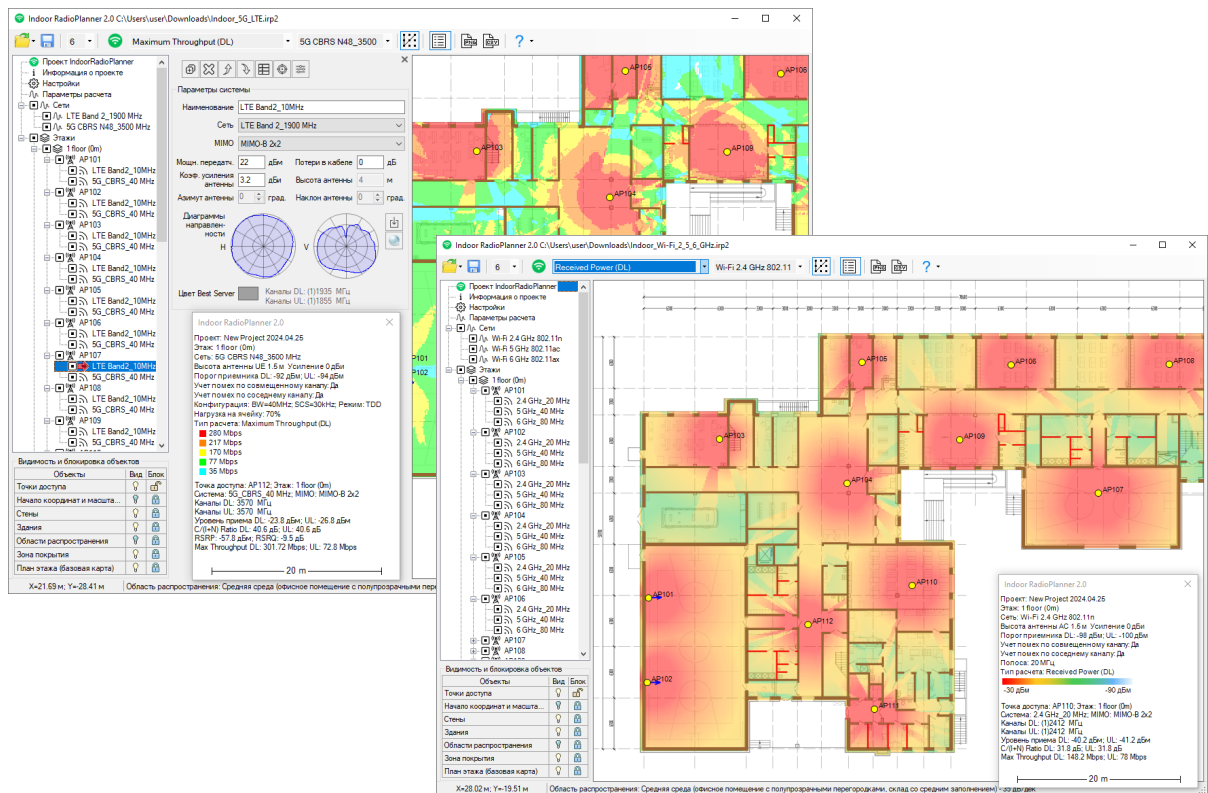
Indoor RadioPlanner 2.0 C:\Users\user\Downloads\Indoor_5G_LTE.irp2

6 Maximum Throughput (DL) 5G CBRS N48_3500

Проект IndoorRadioPlanner
Информация о проекте
Настройки
Параметры расчета
Сети
LTE Band 2_1900 MHz
5G CBRS N48_3500 MHz
Этажи
1 floor (0m)
AP101
LTE Band2_10MHz
5G_CBRS_40 MHz
AP102
LTE Band2_10MHz
5G_CBRS_40 MHz
AP103
LTE Band2_10MHz
5G_CBRS_40 MHz
AP104
LTE Band2_10MHz
5G_CBRS_40 MHz
AP105
LTE Band2_10MHz
5G_CBRS_40 MHz
AP106
LTE Band2_10MHz
5G_CBRS_40 MHz
AP107
LTE Band2_10MHz
5G_CBRS_40 MHz
AP108
LTE Band2_10MHz
5G_CBRS_40 MHz
AP109
LTE Band2_10MHz
5G_CBRS_40 MHz

Видимость и блокировка объектов
| Объекты | Вид | Блок |
|---|---|---|
| Точки доступа | | |
| Начало координат и масшта... | | |
| Стены | | |
| Здания | | |
| Области распространения | | |
| Зона покрытия | | |
| План этажа (базовая карта) | | |

X=21.69 m; Y=28.41 m Область распространения: Средняя среда (офисное помещение с полупрозрачными перег

Параметры системы
Наименование LTE Band2_10MHz
Сеть LTE Band 2_1900 MHz
MIMO MIMO-B 2x2
Мощн. передатч. 22 дБм Потери в кабеле 0 дБ
Коэф. усиления антенны 3.2 дБи Высота антенны 4 м
Азимут антенны 0 град. Наклон антенны 0 град.
Диаграммы направленности H V
Цвет Best Server Каналы DL: (1)1935 МГц Каналы UL: (1)1855 МГц

Indoor RadioPlanner 2.0
Проект: New Project 2024.04.25
Этаж: 1 floor (0m)
Сеть: 5G CBRS N48_3500 MHz
Высота антенны UE 1.5 м Усиление 0 дБи
Порог приемника DL: -92 дБм; UL: -94 дБм
Учет помех по совмещенному каналу: Да
Учет помех по соседнему каналу: Да
Конфигурация: BW=40MHz; SCS=30kHz; Режим: TDD
Нагрузка на ячейку: 70%
Тип расчета: Maximum Throughput (DL)
280 Mbps
217 Mbps
170 Mbps
77 Mbps
35 Mbps
Точка доступа: AP112; Этаж: 1 floor (0m)
Система: 5G_CBRS_40 MHz; MIMO: MIMO-B 2x2
Каналы DL: 3570 МГц
Каналы UL: 3570 МГц
Уровень приема DL: -23.8 дБм; UL: -26.8 дБм
C/(I+N) Ratio DL: 40.6 дБ; UL: 40.6 дБ
RSRP: -57.8 дБм; RSRQ: -9.5 дБ
Max Throughput DL: 301.72 Mbps; UL: 72.8 Mbps
20 m

AP105 AP106 AP103 AP109 AP104 AP101

Indoor RadioPlanner 2.0 C:\Users\user\Downloads\Indoor_Wi-Fi_2_5_6_GHz.irp2

6 Received Power (DL) Wi-Fi 2.4 GHz 802.11

Проект IndoorRadioPlanner
Информация о проекте
Настройки
Параметры расчета
Сети
Wi-Fi 2.4 GHz 802.11n
Wi-Fi 5 GHz 802.11ac
Wi-Fi 6 GHz 802.11ax
Этажи
1 floor (0m)
AP101
2.4 GHz_20 MHz
5 GHz_40 MHz
6 GHz_80 MHz
AP102
2.4 GHz_20 MHz
5 GHz_40 MHz
6 GHz_80 MHz
AP103
2.4 GHz_20 MHz
5 GHz_40 MHz
6 GHz_80 MHz
AP104
2.4 GHz_20 MHz
5 GHz_40 MHz
6 GHz_80 MHz
AP105
2.4 GHz_20 MHz
5 GHz_40 MHz
6 GHz_80 MHz
AP106
2.4 GHz_20 MHz
5 GHz_40 MHz
6 GHz_80 MHz
AP107
AP108

Видимость и блокировка объектов
| Объекты | Вид | Блок |
|---|---|---|
| Точки доступа | | |
| Начало координат и масшта... | | |
| Стены | | |
| Здания | | |
| Области распространения | | |
| Зона покрытия | | |
| План этажа (базовая карта) | | |

X=28.02 m; Y=-19.51 m Область распространения: Средняя среда (офисное помещение с полупрозрачными перегородками, склад со средним заполнением) - 30 дБ/дек

AP105 AP106 AP108 AP103 AP109 AP104 AP107 AP110 AP101 AP112 AP102 AP111

Indoor RadioPlanner 2.0
Проект: New Project 2024.04.25
Этаж: 1 floor (0m)
Сеть: Wi-Fi 2.4 GHz 802.11n
Высота антенны AC 1.5 м Усиление 0 дБи
Порог приемника DL: -98 дБм; UL: -100 дБм
Учет помех по совмещенному каналу: Да
Учет помех по соседнему каналу: Да
Полоса: 20 MHz
Тип расчета: Received Power (DL)
-30 дБм -90 дБм
Точка доступа: AP110; Этаж: 1 floor (0m)
Система: 2.4 GHz_20 MHz; MIMO: MIMO-B 2x2
Каналы DL: (1)2412 МГц
Каналы UL: (1)2412 МГц
Уровень приема DL: -40.2 дБм; UL: -41.2 дБм
C/(I+N) Ratio DL: 31.8 дБ; UL: 31.8 дБ
Max Throughput DL: 148.2 Mbps; UL: 78 Mbps
20 m